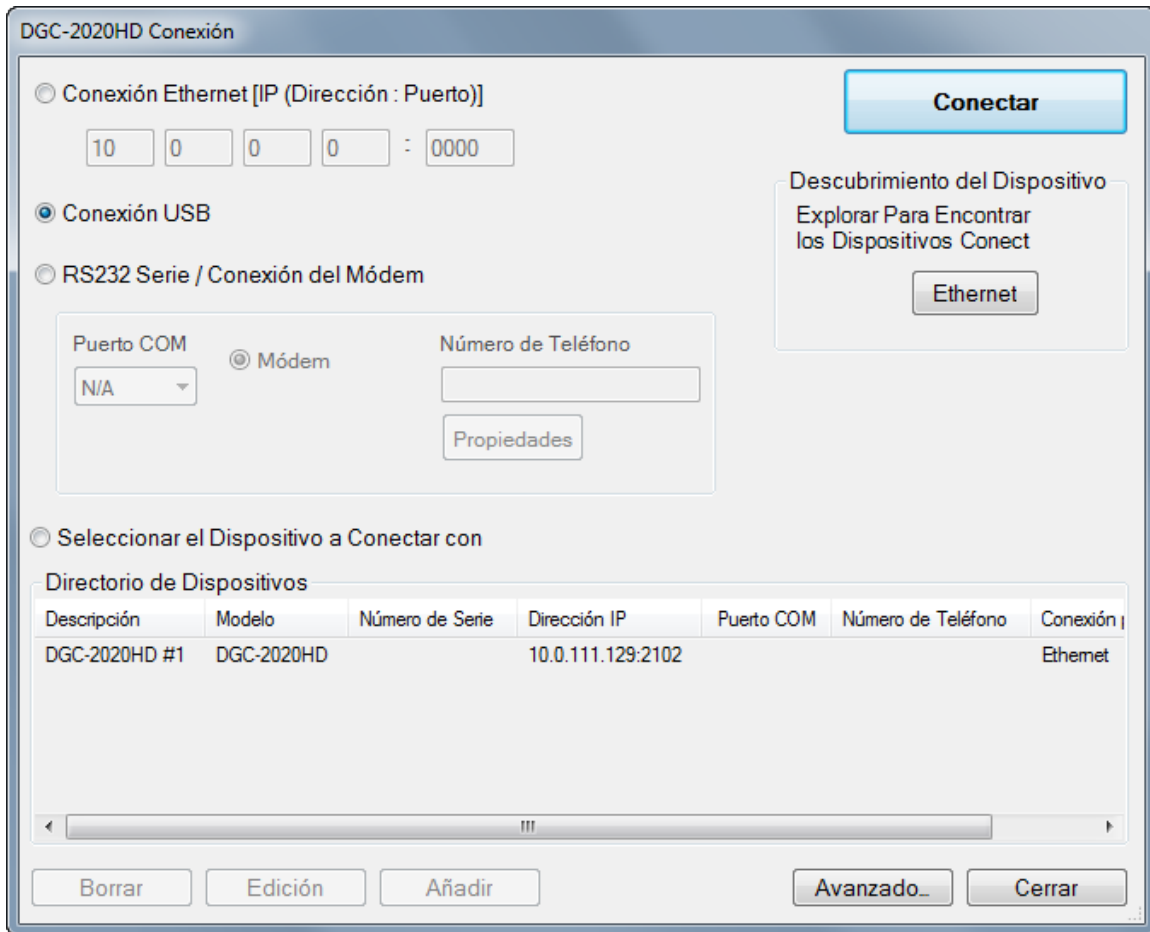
DGC-2020HD Conexión

Conexión Ethernet [IP (Dirección : Puerto)]

10 0 0 0 : 0000

Conectar

Descubrimiento del Dispositivo

Explorar Para Encontrar los Dispositivos Conect

Ethernet

Conexión USB

RS232 Serie / Conexión del Módem

Puerto COM

N/A

Módem

Número de Teléfono

Propiedades

Seleccionar el Dispositivo a Conectar con

Directorio de Dispositivos

| Descripción | Modelo | Número de Serie | Dirección IP | Puerto COM | Número de Teléfono | Conexión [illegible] |
|---|---|---|---|---|---|---|
| DGC-2020HD #1 | DGC-2020HD | | 10.0.111.129:2102 | | | Ethernet |

Borrar Edición Añadir Avanzado... Cerrar